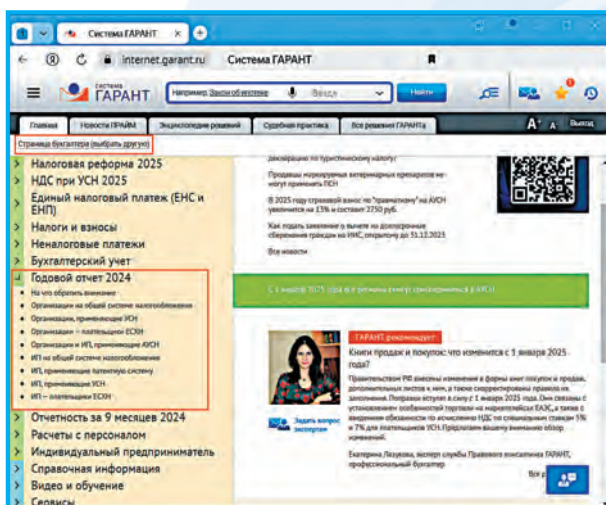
Система ГАРАНТ
internet.garant.ru Система ГАРАНТ
Система ГАРАНТ
Например: Закон об ипотеке
Найти
Главная | Новости ПРАЙМ | Энциклопедия решений | Судебная практика | Все решения ГАРАНТа
A⁺ A⁻ Выход
Страница бухгалтера (выбрать другую)
Налоговая реформа 2025
НДС при УСН 2025
Единый налоговый платеж (ЕНС и ЕНП)
Налоги и взносы
Неналоговые платежи
Бухгалтерский учет
Годовой отчет 2024
На что обратить внимание
Организации на общей системе налогообложения
Организации, применяющие УСН
Организации – плательщики ЕСХН
Организации и ИП, применяющие АУСН
ИП на общей системе налогообложения
ИП, применяющие патентную систему
ИП, применяющие УСН
ИП – плательщики ЕСХН
Отчетность за 9 месяцев 2024
Расчеты с персоналом
Индивидуальный предприниматель
Справочная информация
Видео и обучение
Сервисы
декларацию по туристическому налогу?
Продавцы маркируемых ветеринарных препаратов не могут применять ПСН
В 2025 году страховой взнос по "травматизму" на АУСН увеличится на 13% и составит 2750 руб.
Как подать заявление о вычете на долгосрочные сбережения граждан на ИИС, открытому до 31.12.2023
Все новости
С 1 января 2025 года в режиме ... АУСН
ГАРАНТ рекомендует
Книги продаж и покупок: что изменится с 1 января 2025 года?
Правительство РФ внесены изменения в формы книг покупок и продаж, дополнительных листов к ним, а также скорректированы правила их заполнения. Поправки вступят в силу с 1 января 2025 года. Они связаны с установлением особенностей торговли на маркетплейсах ЕАЭС, а также с введением обязанности по исчислению НДС по специальным ставкам 5% и 7% для плательщиков УСН. Предлагаем вашему вниманию обзор изменений.
Екатерина Лазукова, эксперт службы Правового консалтинга ГАРАНТ, профессиональный бухгалтер
Задать вопрос экспертам
Все р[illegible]